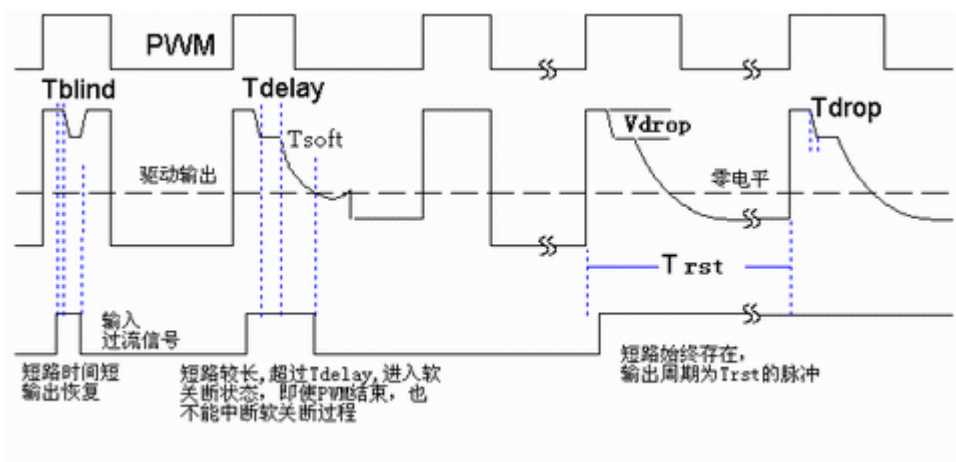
PWM

Tblind

Tdelay

Tsoft

Vdrop

Tdrop

驱动输出

零电平

Trst

输入
过流信号

短路时间短
输出恢复

短路较长，超过Tdelay，进入软关断状态，即使PWM结束，也不能中断软关断过程

短路始终存在，输出周期为Trst的脉冲